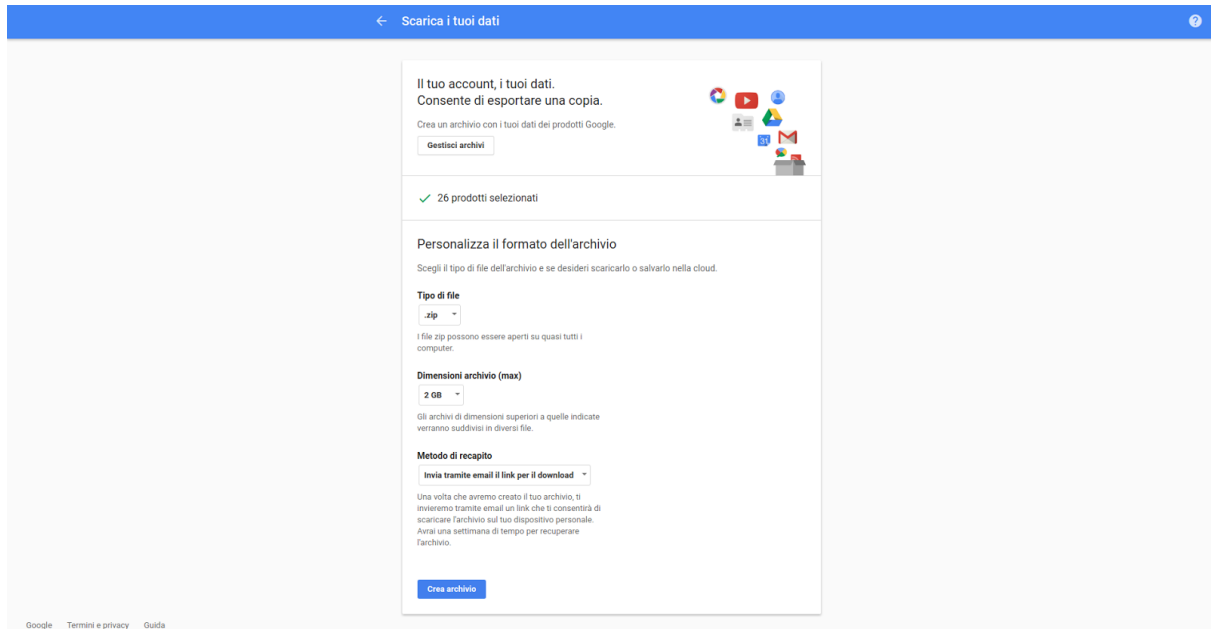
Scarica i tuoi dati

Il tuo account, i tuoi dati.
Consente di esportare una copia.

Crea un archivio con i tuoi dati dei prodotti Google.

Gestisci archivi

31

26 prodotti selezionati

Personalizza il formato dell'archivio

Scegli il tipo di file dell'archivio e se desideri scaricarlo o salvarlo nella cloud.

Tipo di file

.zip

I file zip possono essere aperti su quasi tutti i computer.

Dimensioni archivio (max)

2 GB

Gli archivi di dimensioni superiori a quelle indicate verranno suddivisi in diversi file.

Metodo di recapito

Invia tramite email il link per il download

Una volta che avremo creato il tuo archivio, ti invieremo tramite email un link che ti consentirà di scaricare l'archivio sul tuo dispositivo personale. Avrai una settimana di tempo per recuperare l'archivio.

Crea archivio

Google Termini e privacy Guida